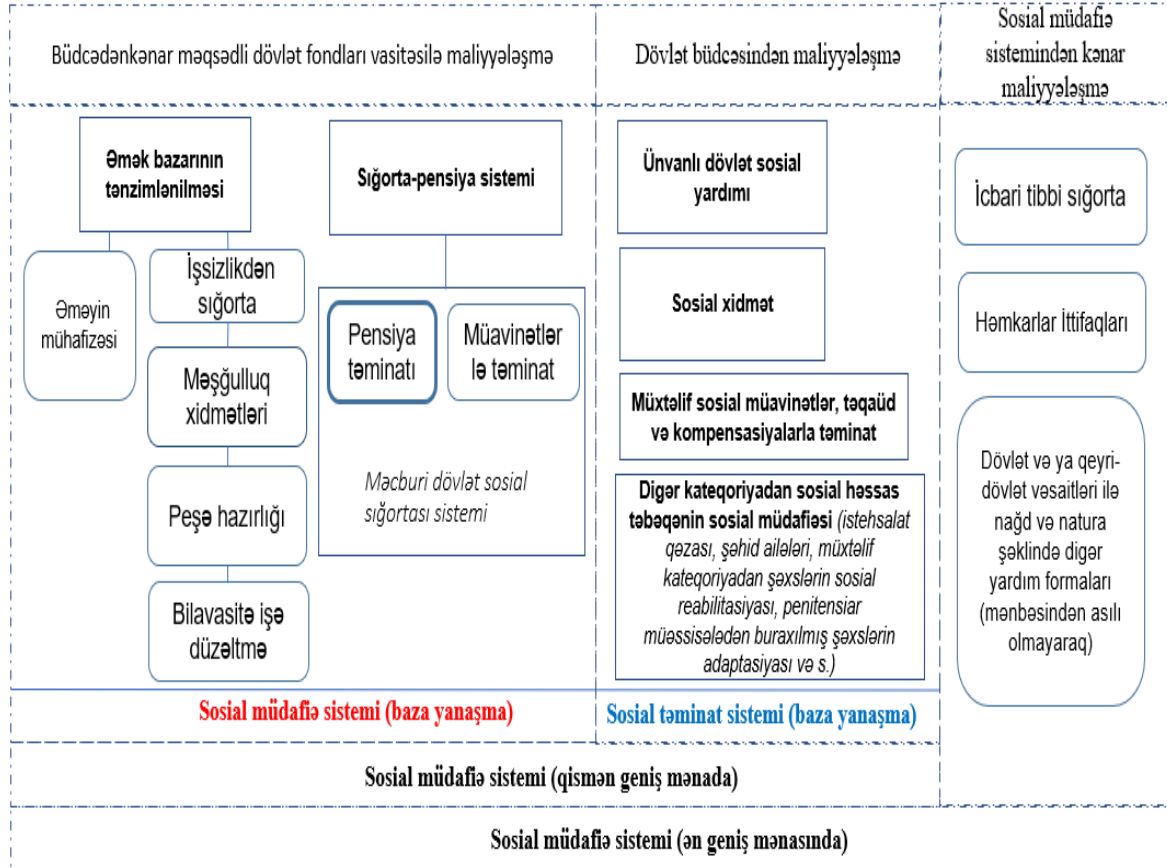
Büdcədənkənar məqsədli dövlət fondları vasitəsilə maliyyələşmə

Dövlət büdcəsindən maliyyələşmə

Sosial müdafiə sistemindən kənar maliyyələşmə

Əmək bazarının tənzimlənilməsi

Sığorta-pensiya sistemi

Əməyin mühafizəsi

İşsizlikdən sığorta

Məşğulluq xidmətləri

Peşə hazırlığı

Bilavasitə işə düzəltmə

Pensiya təminatı

Müavinətlər lə təminat

Məcburi dövlət sosial sığortası sistemi

Ünvanlı dövlət sosial yardımı

Sosial xidmət

Müxtəlif sosial müavinətlər, təqaüd və kompensasiyalarla təminat

Digər kateqoriyadan sosial həssas təbəqənin sosial müdafiəsi (istehsalat qəzası, şəhid ailələri, müxtəlif kateqoriyadan şəxslərin sosial reabilitasiyası, penitensiar müəssisələdən buraxılmış şəxslərin adaptasiyası və s.)

İcbari tibbi sığorta

Həmkarlar İttifaqları

Dövlət və ya qeyri-dövlət vəsaitləri ilə nağd və natura şəklində digər yardım formaları (mənbəsindən asılı olmayaraq)

Sosial müdafiə sistemi (baza yanaşma)

Sosial təminat sistemi (baza yanaşma)

Sosial müdafiə sistemi (qismən geniş mənada)

Sosial müdafiə sistemi (ən geniş mənasında)